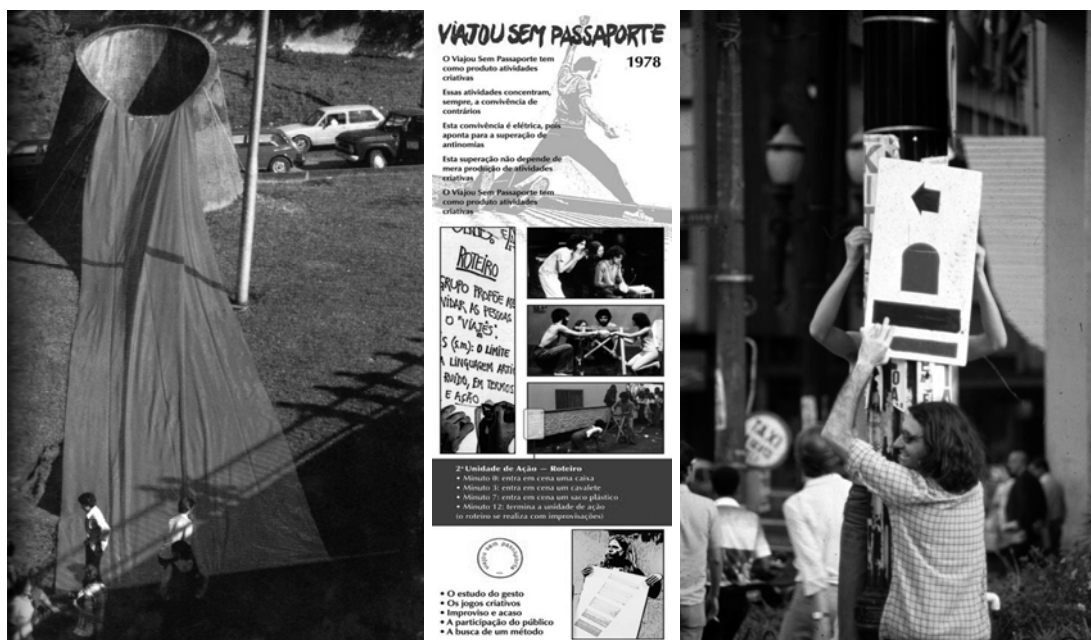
VIAJOU SEM PASSAPORTE

1978

O Viajou Sem Passaporte tem como produto atividades criativas

Essas atividades concentram, sempre, a convivência de contrários

Esta convivência é elétrica, pois aponta para a superação de antinomias

Esta superação não depende de mera produção de atividades criativas

O Viajou Sem Passaporte tem como produto atividades criativas

ROTEIRO
GRUPO PROPÕE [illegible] VIDAR AS PESSOAS O "VIAJÉS". S (S.M.): O LIMITE A LINGUAGEM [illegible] RUIDO, EM TEXTOS E AÇÃO

2ª Unidade de Ação — Roteiro
• Minuto 0: entra em cena uma caixa
• Minuto 3: entra em cena um cavalete
• Minuto 7: entra em cena um saco plástico
• Minuto 12: termina a unidade de ação
(o roteiro se realiza com improvisações)

viajou sem passaporte

• O estudo do gesto
• Os jogos criativos
• Improviso e acaso
• A participação do público
• A busca de um método

TAXI